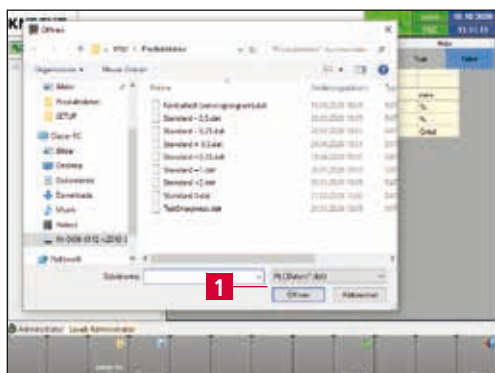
Öffnen

« PSD › Produktdaten ›

Organisieren ▾ Neuer Ordner

Name

Änderungsdatum

Kontaktblech (sensorgesteuert).dat
Standard – 0,5.dat
Standard – 0,25.dat
Standard + 0,5.dat
Standard + 0,25.dat
Standard – 1.dat
Standard +1.dat
Standard.fixdat
Teildruck.dat

Musik
Produktdaten
SETUP
Dieser PC
Bilder
Desktop
Dokumente
Downloads
Musik
Videos
Netzwerk

Dateiname:

1

Öffnen

Abbrechen

Administrator Level: Administrator